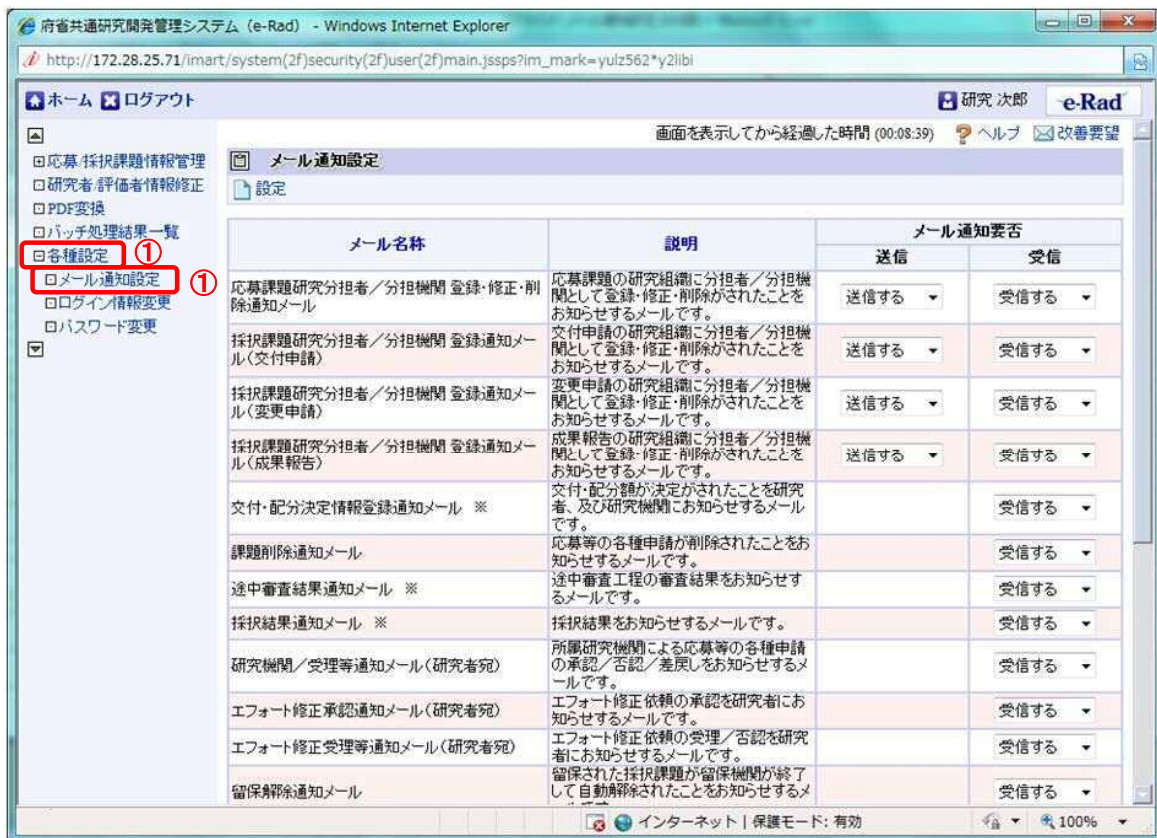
府省共通研究開発管理システム (e-Rad) - Windows Internet Explorer

http://172.28.25.71/imart/system(2f)security(2f)user(2f)main.jssps?im_mark=yulz562*y2libi

ホーム ログアウト

研究 次郎 e-Rad

応募/採択課題情報管理
研究者/評価者情報修正
PDF変換
バッチ処理結果一覧
各種設定 ①
メール通知設定 ①
ログイン情報変更
パスワード変更

画面を表示してから経過した時間 (00:08:39) ヘルプ 改善要望

メール通知設定

設定

| メール名称 | 説明 | メール通知要否 送信 | メール通知要否 受信 |
|---|---|---|---|
| 応募課題研究分担者／分担機関 登録・修正・削除通知メール | 応募課題の研究組織に分担者／分担機関として登録・修正・削除がされたことをお知らせするメールです。 | 送信する | 受信する |
| 採択課題研究分担者／分担機関 登録通知メール(交付申請) | 交付申請の研究組織に分担者／分担機関として登録・修正・削除がされたことをお知らせするメールです。 | 送信する | 受信する |
| 採択課題研究分担者／分担機関 登録通知メール(変更申請) | 変更申請の研究組織に分担者／分担機関として登録・修正・削除がされたことをお知らせするメールです。 | 送信する | 受信する |
| 採択課題研究分担者／分担機関 登録通知メール(成果報告) | 成果報告の研究組織に分担者／分担機関として登録・修正・削除がされたことをお知らせするメールです。 | 送信する | 受信する |
| 交付・配分決定情報登録通知メール ※ | 交付・配分額が決定がされたことを研究者、及び研究機関にお知らせするメールです。 | | 受信する |
| 課題削除通知メール | 応募等の各種申請が削除されたことをお知らせするメールです。 | | 受信する |
| 途中審査結果通知メール ※ | 途中審査工程の審査結果をお知らせするメールです。 | | 受信する |
| 採択結果通知メール ※ | 採択結果をお知らせするメールです。 | | 受信する |
| 研究機関／受理等通知メール(研究者宛) | 所属研究機関による応募等の各種申請の承認／否認／差戻しをお知らせするメールです。 | | 受信する |
| エフォート修正承認通知メール(研究者宛) | エフォート修正依頼の承認を研究者にお知らせするメールです。 | | 受信する |
| エフォート修正受理等通知メール(研究者宛) | エフォート修正依頼の受理／否認を研究者にお知らせするメールです。 | | 受信する |
| 留保解除通知メール | 留保された採択課題が留保期間が終了して自動解除されたことをお知らせするメ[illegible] | | 受信する |

インターネット | 保護モード: 有効 100%